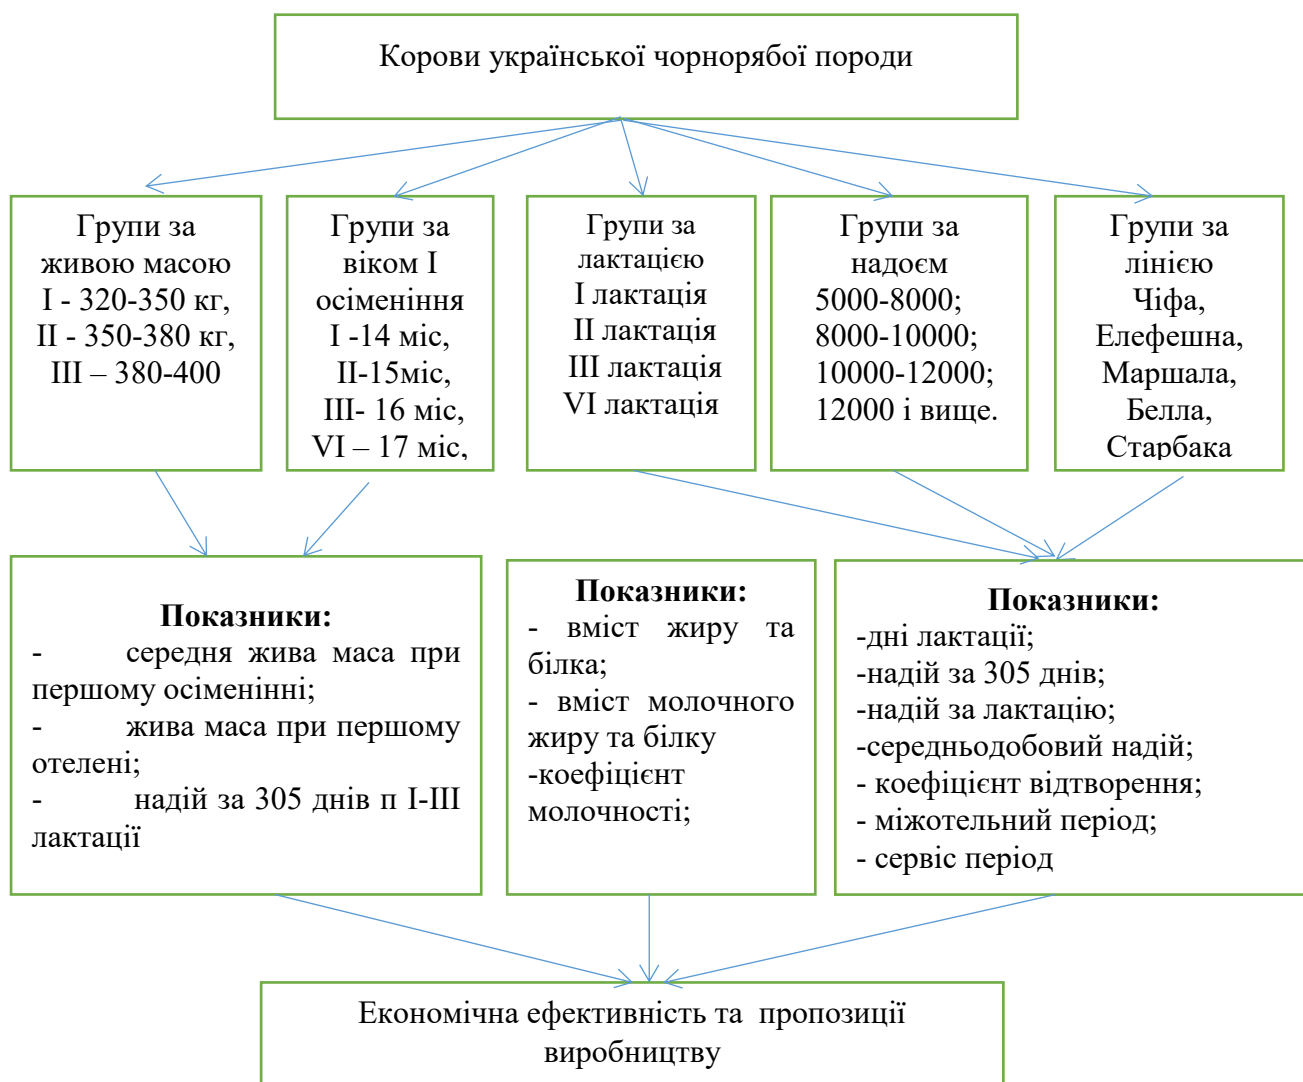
Корови української чорнорябої породи

Групи за живою масою
I - 320-350 кг,
II - 350-380 кг,
III – 380-400

Групи за віком I осіменіння
I -14 міс,
II-15міс,
III- 16 міс,
VI – 17 міс,

Групи за лактацією
I лактація
II лактація
III лактація
VI лактація

Групи за надоєм
5000-8000;
8000-10000;
10000-12000;
12000 і вище.

Групи за лінією
Чіфа,
Елефешна,
Маршала,
Белла,
Старбака

Показники:
- середня жива маса при першому осіменінні;
- жива маса при першому отелені;
- надій за 305 днів п I-III лактації

Показники:
- вміст жиру та білка;
- вміст молочного жиру та білку
-коефіцієнт молочності;

Показники:
-дні лактації;
-надій за 305 днів;
-надій за лактацію;
-середньодобовий надій;
- коефіцієнт відтворення;
- міжотельний період;
- сервіс період

Економічна ефективність та пропозиції виробництву